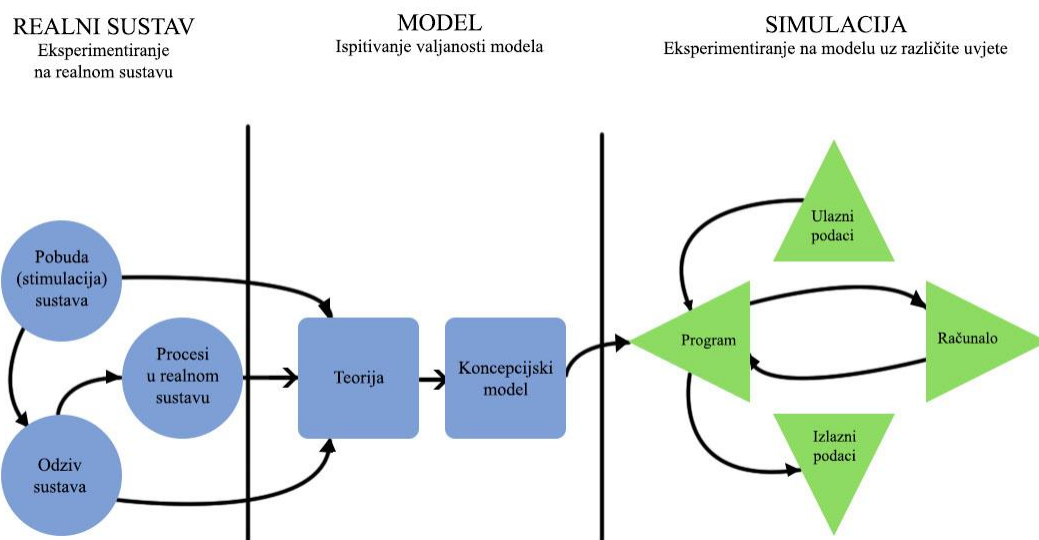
REALNI SUSTAV
Eksperimentiranje na realnom sustavu

MODEL
Ispitivanje valjanosti modela

SIMULACIJA
Eksperimentiranje na modelu uz različite uvjete

Pobuda (stimulacija) sustava

Procesi u realnom sustavu

Odziv sustava

Teorija

Koncepcijski model

Ulazni podaci

Program

Računalo

Izlazni podaci